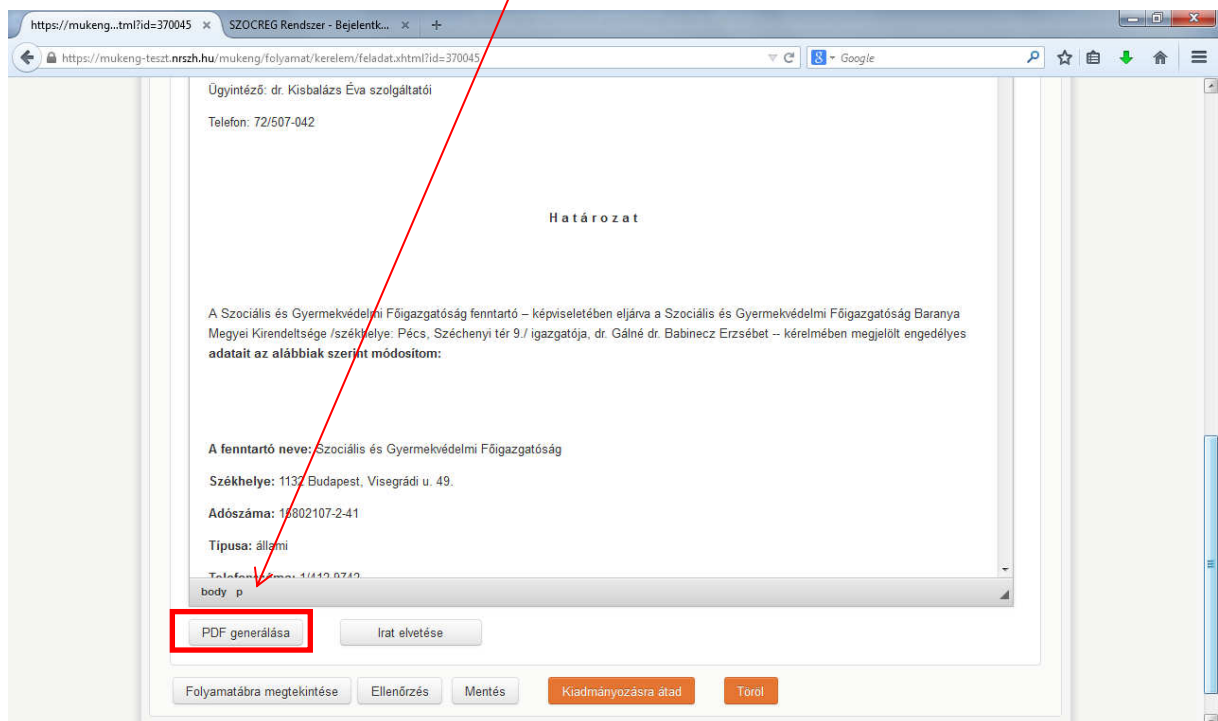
https://mukeng...tml?id=370045 ×

SZOCREG Rendszer - Bejelentk... ×

https://mukeng-teszt.nrszh.hu/mukeng/folyamat/kerelem/feladat.xhtml?id=370045

Google

Ügyintéző: dr. Kisbalázs Éva szolgáltatói

Telefon: 72/507-042

H a t á r o z a t

A Szociális és Gyermekvédelmi Főigazgatóság fenntartó – képviseletében eljárva a Szociális és Gyermekvédelmi Főigazgatóság Baranya Megyei Kirendeltsége /székhelye: Pécs, Széchenyi tér 9./ igazgatója, dr. Gálné dr. Babinecz Erzsébet -- kérelmében megjelölt engedélyes **adatait az alábbiak szerint módosítom:**

**A fenntartó neve:** Szociális és Gyermekvédelmi Főigazgatóság

**Székhelye:** 1132 Budapest, Visegrádi u. 49.

**Adószáma:** 15802107-2-41

**Típusa:** állami

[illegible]: 1/412 9742

body p

PDF generálása

Irat elvetése

Folyamatábra megtekintése

Ellenőrzés

Mentés

Kiadmányozásra átad

Töröl